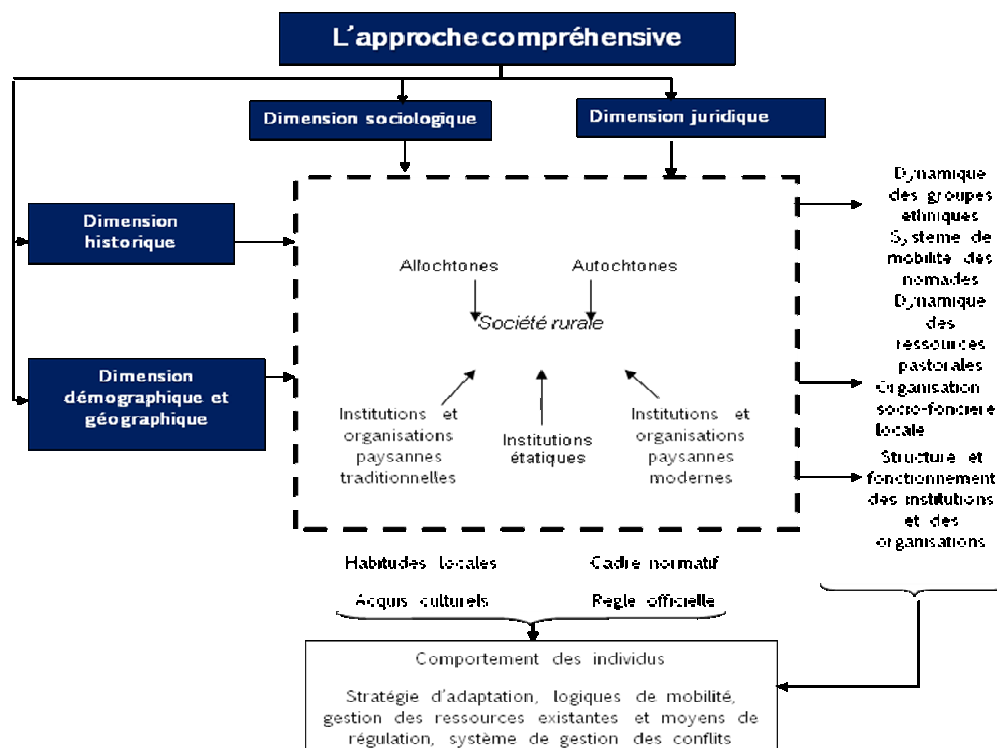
L'approche compréhensive

Dimension sociologique

Dimension juridique

Dimension historique

Dimension démographique et géographique

Allochtones

Autochtones

Société rurale

Institutions et organisations paysannes traditionnelles

Institutions étatiques

Institutions et organisations paysannes modernes

Dynamique des groupes ethniques
Système de mobilité des nomades
Dynamique des ressources pastorales

Organisation socio-foncière locale

Structure et fonctionnement des institutions et des organisations

Habitudes locales

Acquis culturels

Cadre normatif

Règle officielle

Comportement des individus

Stratégie d'adaptation, logiques de mobilité, gestion des ressources existantes et moyens de régulation, système de gestion des conflits